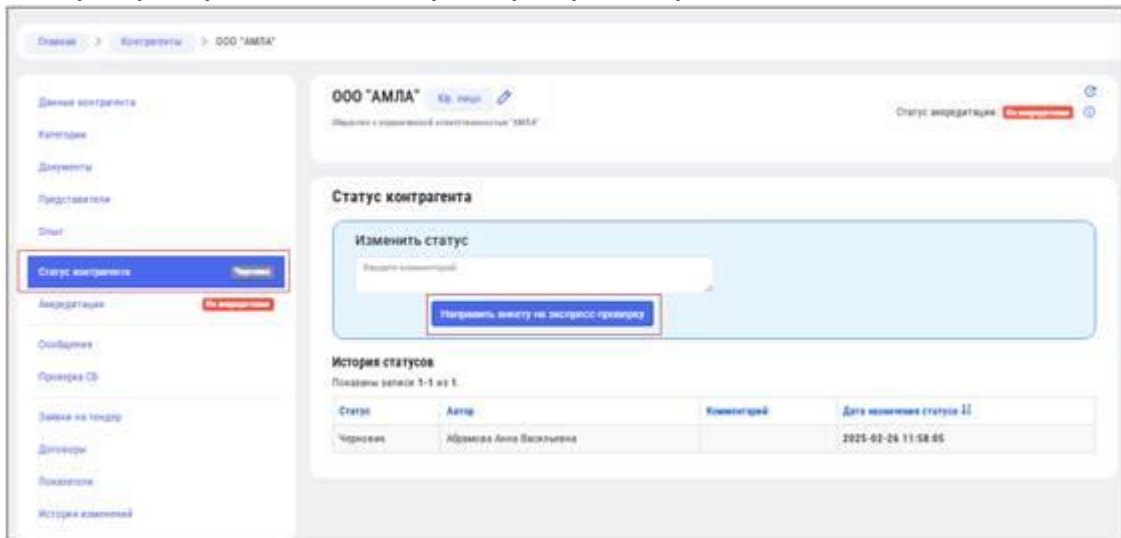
Главная > Контрагенты > ООО "АМЛА"

Данные контрагента
Категории
Документы
Представители
Опыт
Статус контрагента Черновик
Аккредитация Не аккредитован
Сообщения
Проверка СБ
Заявки на тендер
Договоры
Показатели
История изменений

ООО "АМЛА" Юр. лицо
Общество с ограниченной ответственностью "АМЛА"

Статус аккредитации Не аккредитован

Статус контрагента

Изменить статус
Введите комментарий

Направить анкету на экспресс проверку

История статусов
Показаны записи 1-1 из 1.

| Статус | Автор | Комментарий | Дата назначения статуса |
|---|---|---|---|
| Черновик | Абрамова Анна Васильевна | | 2025-02-26 11:58:05 |